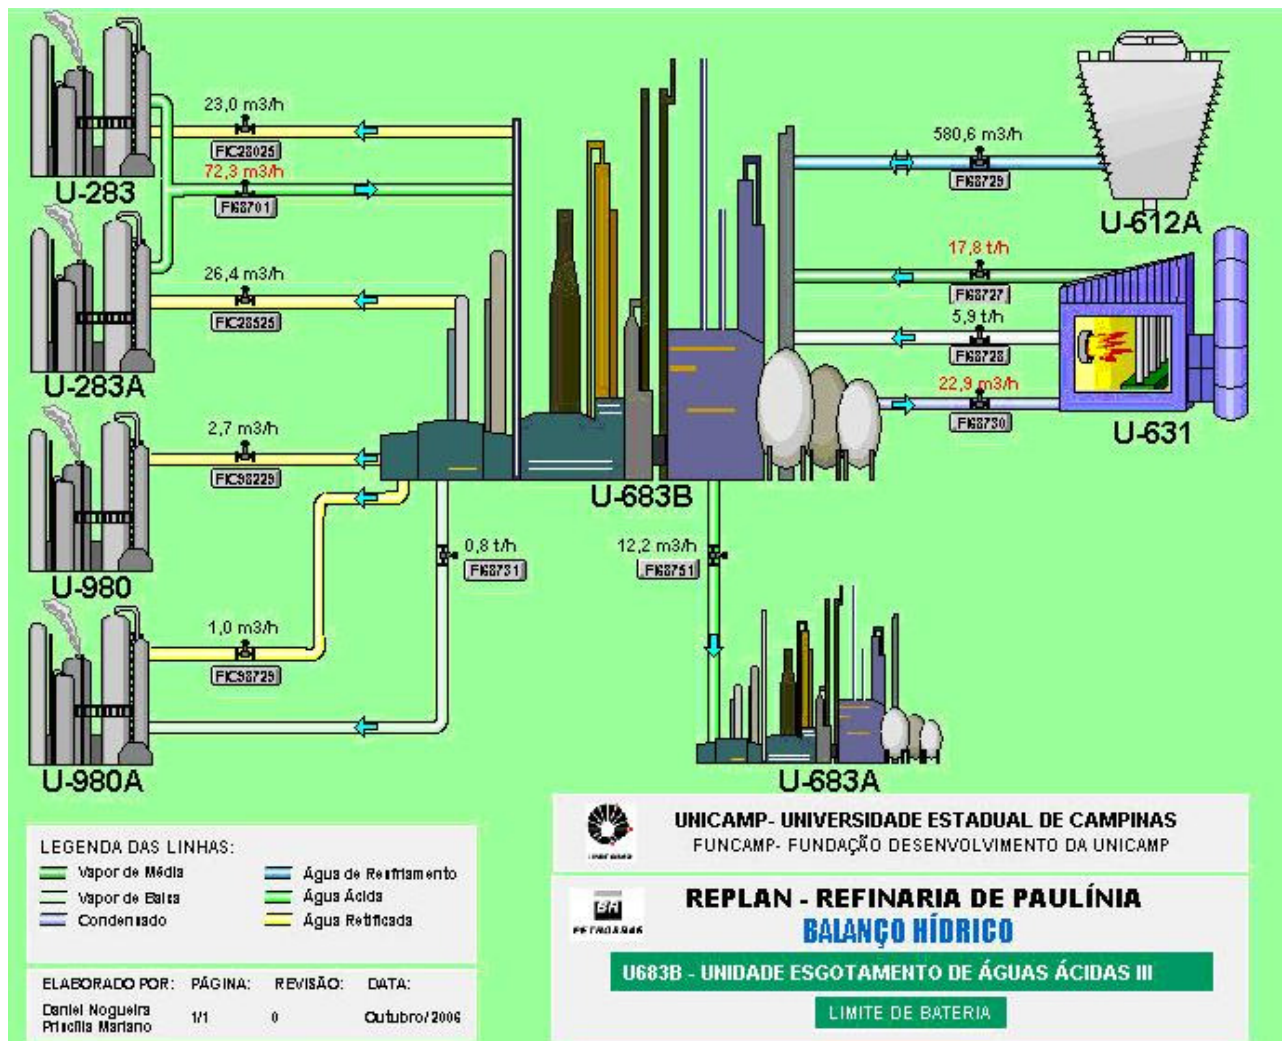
23,0 m3/h
FIC28025
U-283
72,3 m3/h
FI68701
U-283A
26,4 m3/h
FIC28525
2,7 m3/h
FIC98229
U-980
1,0 m3/h
FIC98729
U-980A
0,8 t/h
FI68731
U-683B
12,2 m3/h
FI68751
U-683A
580,6 m3/h
FI68729
U-612A
17,8 t/h
FI68727
5,9 t/h
FI68728
22,9 m3/h
FI68730
U-631

LEGENDA DAS LINHAS:
Vapor de Média
Vapor de Baixa
Condensado
Água de Resfriamento
Água Ácida
Água Retificada

| ELABORADO POR: | PÁGINA: | REVISÃO: | DATA: |
|---|---|---|---|
| Daniel Nogueira Priscila Mariano | 1/1 | 0 | Outubro/2006 |

UNICAMP- UNIVERSIDADE ESTADUAL DE CAMPINAS
FUNCAMP- FUNDAÇÃO DESENVOLVIMENTO DA UNICAMP

BR PETROBRAS
REPLAN - REFINARIA DE PAULÍNIA
BALANÇO HÍDRICO
U683B - UNIDADE ESGOTAMENTO DE ÁGUAS ÁCIDAS III
LIMITE DE BATERIA